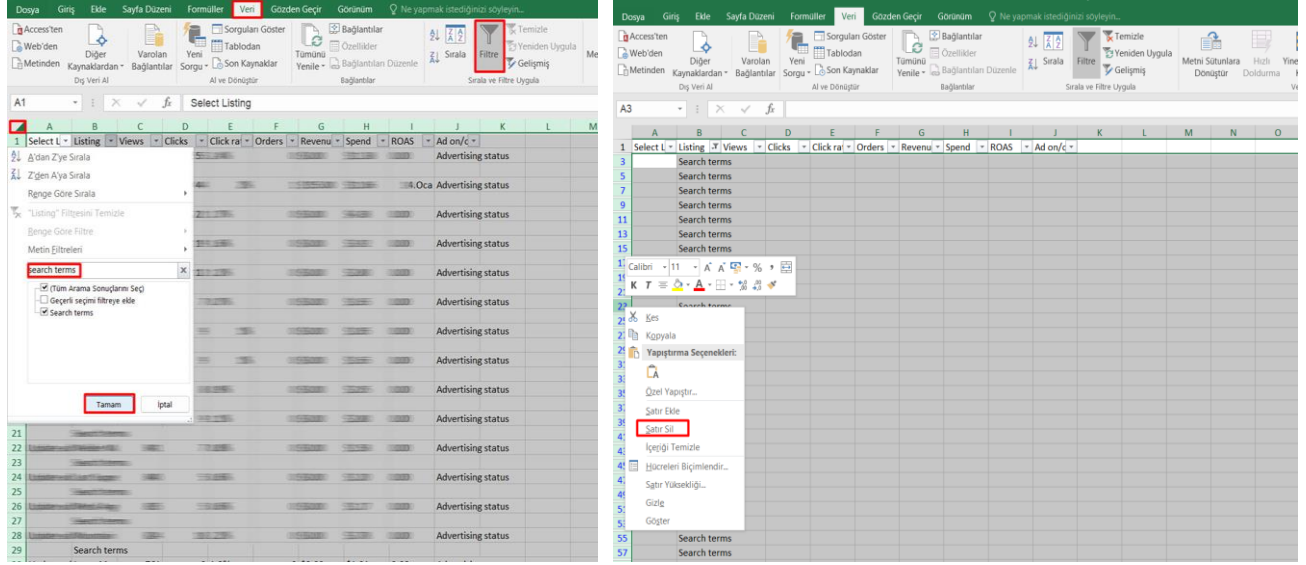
Dosya Giriş Ekle Sayfa Düzeni Formüller Veri Gözden Geçir Görünüm Ne yapmak istediğinizi söyleyin...

Access'ten
Web'den
Metinden
Diğer Kaynaklardan
Varolan Bağlantılar
Dış Veri Al
Yeni Sorgu
Sorguları Göster
Tablodan
Son Kaynaklar
Al ve Dönüştür
Tümünü Yenile
Bağlantılar
Özellikler
Bağlantıları Düzenle
Bağlantılar
Sırala
Filtre
Temizle
Yeniden Uygula
Gelişmiş
Sırala ve Filtre Uygula

A1 Select Listing

| | A | B | C | D | E | F | G | H | I | J | K | L | M |
|---|---|---|---|---|---|---|---|---|---|---|---|---|---|
| 1 | Select L | Listing | Views | Clicks | Click ra | Orders | Revenu | Spend | ROAS | Ad on/o | | | |

A'dan Z'ye Sırala
Z'den A'ya Sırala
Renge Göre Sırala
"Listing" Filtresini Temizle
Renge Göre Filtre
Metin Filtreleri
search terms
(Tüm Arama Sonuçlarını Seç)
Geçerli seçimi filtreye ekle
Search terms
Tamam
İptal

4.Oca
Advertising status
Advertising status
Advertising status
Advertising status
Advertising status
Advertising status
Advertising status
Advertising status
Advertising status
Advertising status
Advertising status
Advertising status
Advertising status
Advertising status
Advertising status
Advertising status
21
22
23
24
25
26
27
28
29 Search terms

Dosya Giriş Ekle Sayfa Düzeni Formüller Veri Gözden Geçir Görünüm Ne yapmak istediğinizi söyleyin...

Access'ten
Web'den
Metinden
Diğer Kaynaklardan
Varolan Bağlantılar
Dış Veri Al
Yeni Sorgu
Sorguları Göster
Tablodan
Son Kaynaklar
Al ve Dönüştür
Tümünü Yenile
Bağlantılar
Özellikler
Bağlantıları Düzenle
Bağlantılar
Sırala
Filtre
Temizle
Yeniden Uygula
Gelişmiş
Sırala ve Filtre Uygula
Metni Sütunlara Dönüştür
Hızlı Doldurma

A3

| | A | B | C | D | E | F | G | H | I | J | K | L | M | N | O |
|---|---|---|---|---|---|---|---|---|---|---|---|---|---|---|---|
| 1 | Select L | Listing | Views | Clicks | Click ra | Orders | Revenu | Spend | ROAS | Ad on/o | | | | | |
| 3 | | Search terms | | | | | | | | | | | | | |
| 5 | | Search terms | | | | | | | | | | | | | |
| 7 | | Search terms | | | | | | | | | | | | | |
| 9 | | Search terms | | | | | | | | | | | | | |
| 11 | | Search terms | | | | | | | | | | | | | |
| 13 | | Search terms | | | | | | | | | | | | | |
| 15 | | Search terms | | | | | | | | | | | | | |

Calibri 11 A A % ,
K T

Kes
Kopyala
Yapıştırma Seçenekleri:
Özel Yapıştır...
Satır Ekle
Satır Sil
İçeriği Temizle
Hücreleri Biçimlendir...
Satır Yüksekliği...
Gizle
Göster

55 Search terms
57 Search terms